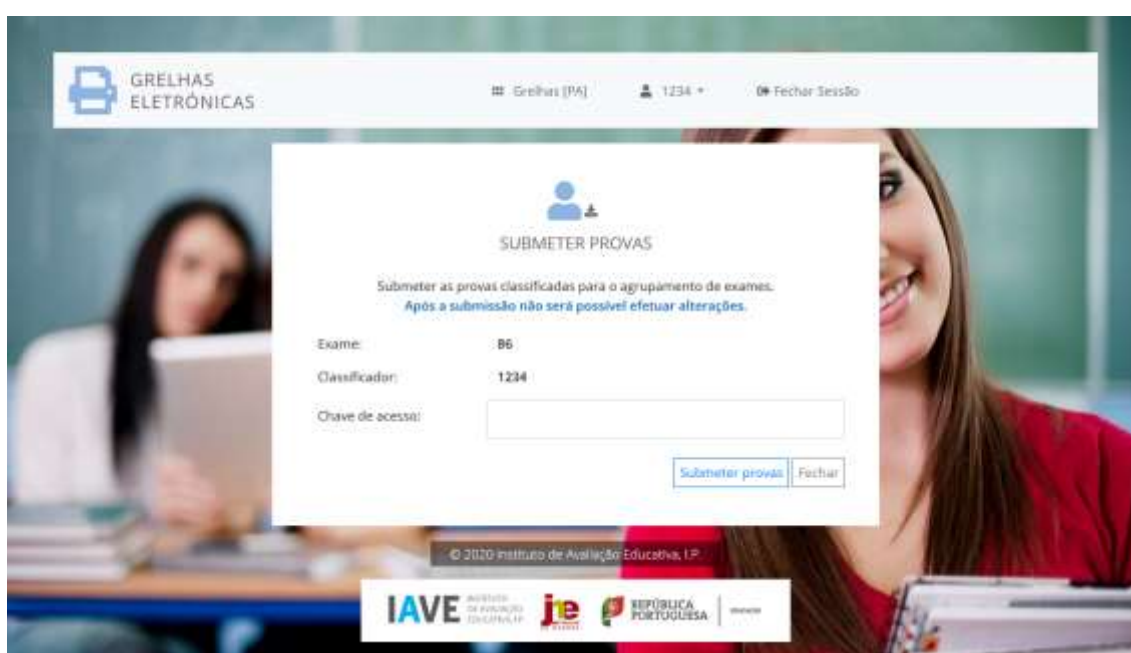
GRELHAS ELETRÓNICAS

Grelhas [PA]

1234

Fechar Sessão

SUBMETER PROVAS

Submeter as provas classificadas para o agrupamento de exames.
Após a submissão não será possível efetuar alterações.

Exame: B6

Classificador: 1234

Chave de acesso:

Submeter provas

Fechar

© 2020 Instituto de Avaliação Educativa, I.P.

IAVE INSTITUTO DE AVALIAÇÃO EDUCATIVA, I.P.

jne

REPÚBLICA PORTUGUESA

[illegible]